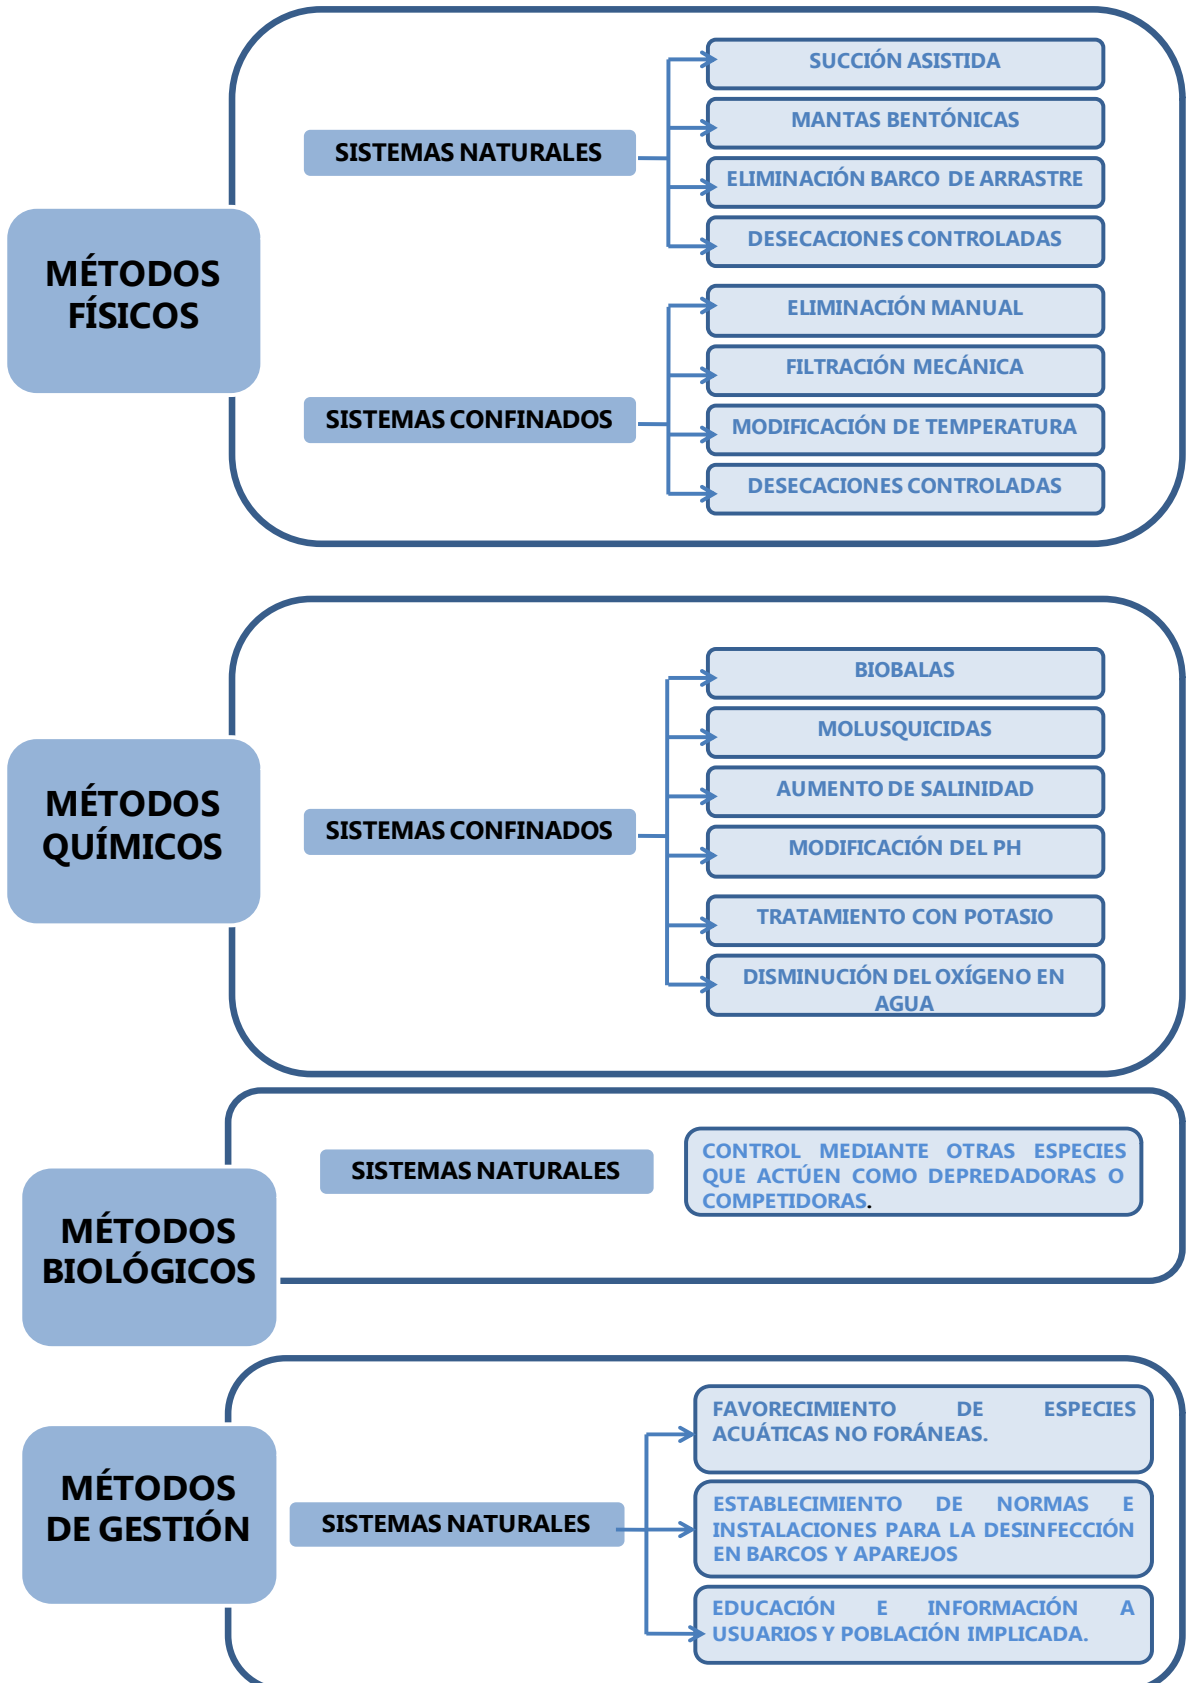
MÉTODOS FÍSICOS

SISTEMAS NATURALES

SUCCIÓN ASISTIDA

MANTAS BENTÓNICAS

ELIMINACIÓN BARCO DE ARRASTRE

DESECACIONES CONTROLADAS

SISTEMAS CONFINADOS

ELIMINACIÓN MANUAL

FILTRACIÓN MECÁNICA

MODIFICACIÓN DE TEMPERATURA

DESECACIONES CONTROLADAS

MÉTODOS QUÍMICOS

SISTEMAS CONFINADOS

BIOBALAS

MOLUSQUICIDAS

AUMENTO DE SALINIDAD

MODIFICACIÓN DEL PH

TRATAMIENTO CON POTASIO

DISMINUCIÓN DEL OXÍGENO EN AGUA

MÉTODOS BIOLÓGICOS

SISTEMAS NATURALES

CONTROL MEDIANTE OTRAS ESPECIES QUE ACTÚEN COMO DEPREDADORAS O COMPETIDORAS.

MÉTODOS DE GESTIÓN

SISTEMAS NATURALES

FAVORECIMIENTO DE ESPECIES ACUÁTICAS NO FORÁNEAS.

ESTABLECIMIENTO DE NORMAS E INSTALACIONES PARA LA DESINFECCIÓN EN BARCOS Y APAREJOS

EDUCACIÓN E INFORMACIÓN A USUARIOS Y POBLACIÓN IMPLICADA.